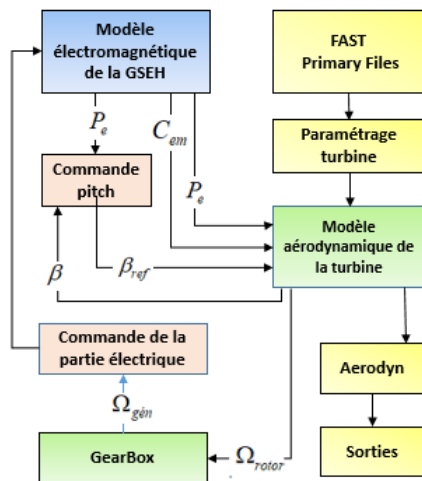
Modèle électromagnétique de la GSEH

FAST Primary Files

$P_e$

$C_{em}$

Paramétrage turbine

Commande pitch

$P_e$

Modèle aérodynamique de la turbine

$\beta$

$\beta_{ref}$

Commande de la partie électrique

Aerodyn

$\Omega_{gén}$

GearBox

$\Omega_{rotor}$

Sorties